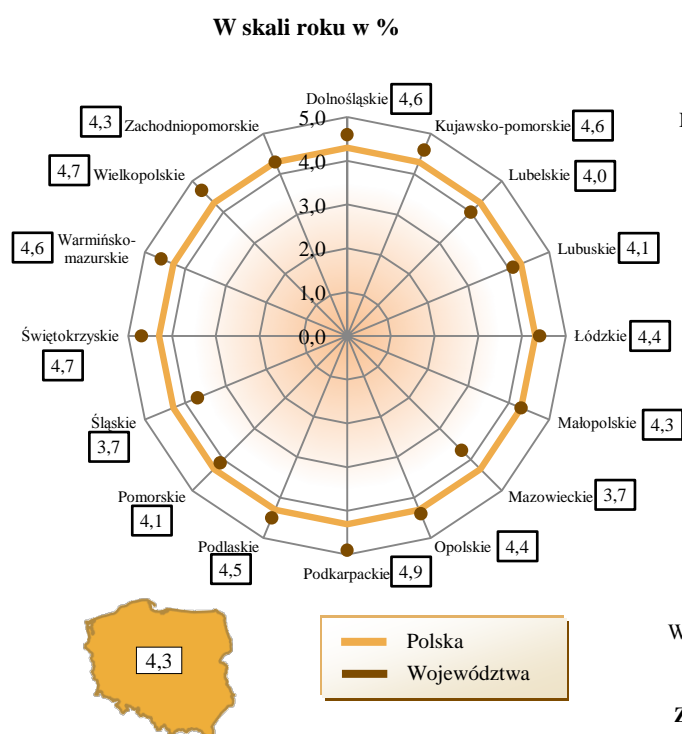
W skali roku w %

Dolnośląskie 4,6
Kujawsko-pomorskie 4,6
Lubelskie 4,0
Lubuskie 4,1
Łódzkie 4,4
Małopolskie 4,3
Mazowieckie 3,7
Opolskie 4,4
Podkarpackie 4,9
Podlaskie 4,5
Pomorskie 4,1
Śląskie 3,7
Świętokrzyskie 4,7
Warmińsko-mazurskie 4,6
Wielkopolskie 4,7
Zachodniopomorskie 4,3

5,0
4,0
3,0
2,0
1,0
0,0

4,3

Polska
Województwa